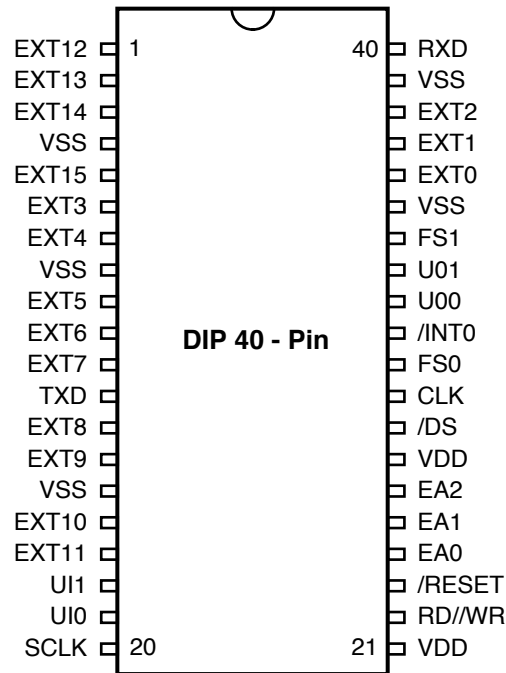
EXT12 1
EXT13
EXT14
VSS
EXT15
EXT3
EXT4
VSS
EXT5
EXT6
EXT7
TXD
EXT8
EXT9
VSS
EXT10
EXT11
UI1
UI0
SCLK 20

DIP 40 - Pin

40 RXD
VSS
EXT2
EXT1
EXT0
VSS
FS1
U01
U00
/INT0
FS0
CLK
/DS
VDD
EA2
EA1
EA0
/RESET
RD//WR
21 VDD